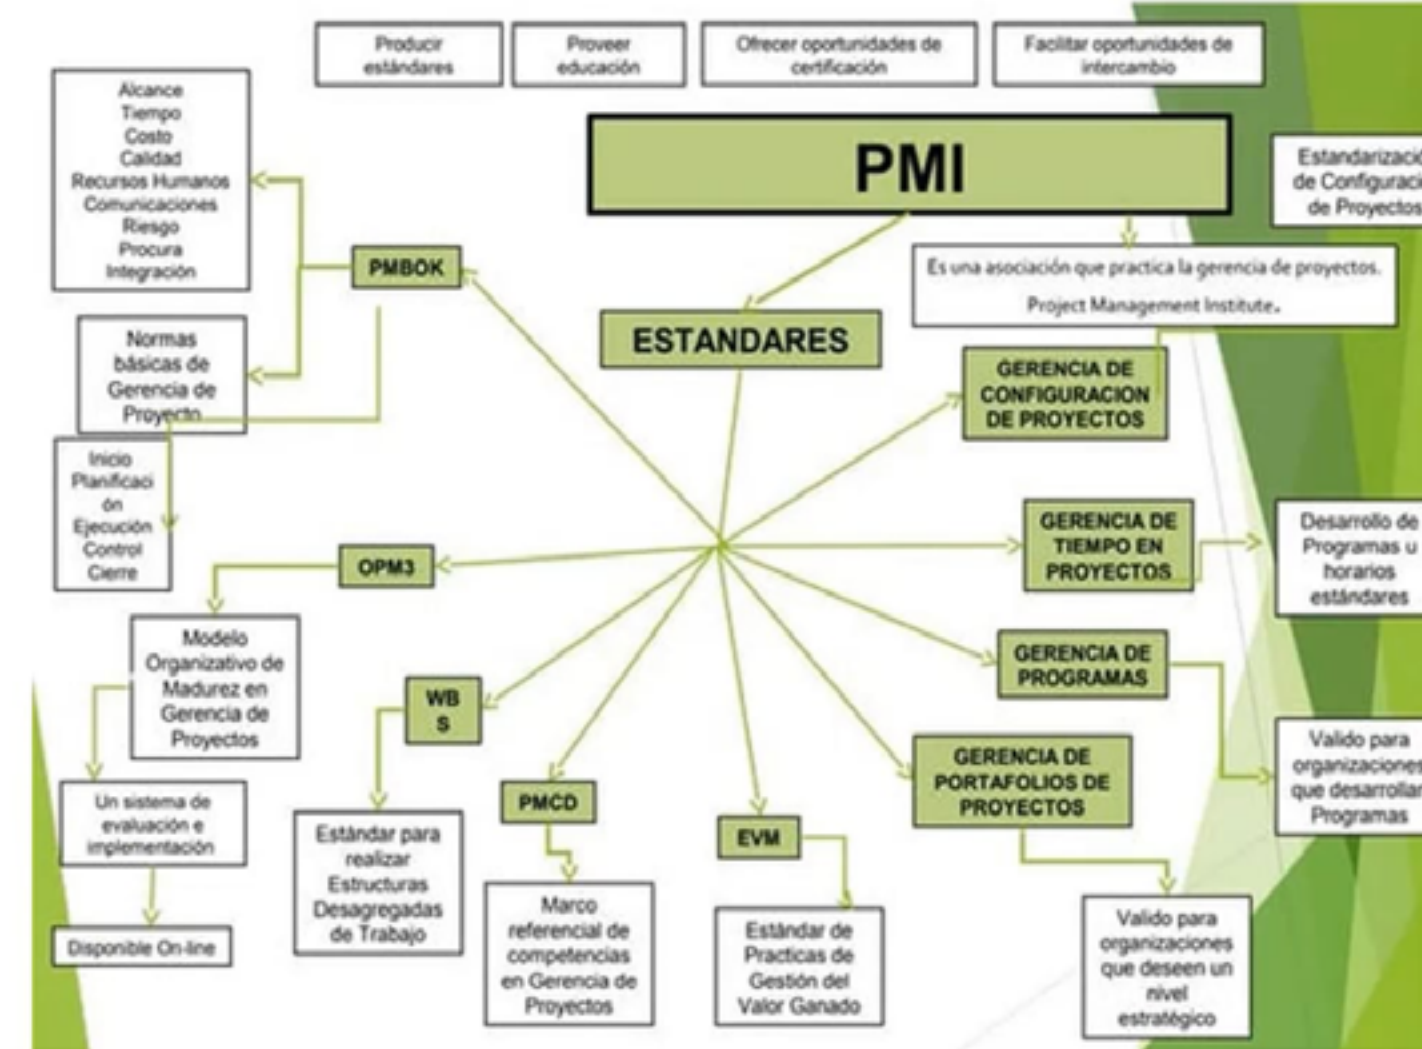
Producir estándares

Proveer educación

Ofrecer oportunidades de certificación

Facilitar oportunidades de intercambio

PMI

Estandarizació de Configuraci de Proyectos

Es una asociación que practica la gerencia de proyectos. Project Management Institute.

ESTANDARES

Alcance
Tiempo
Costo
Calidad
Recursos Humanos
Comunicaciones
Riesgo
Procura
Integración

PMBOK

Normas básicas de Gerencia de Proyecto

Inicio
Planificación
Ejecución
Control
Cierre

GERENCIA DE CONFIGURACION DE PROYECTOS

GERENCIA DE TIEMPO EN PROYECTOS

Desarrollo de Programas u horarios estándares

OPM3

Modelo Organizativo de Madurez en Gerencia de Proyectos

Un sistema de evaluación e implementación

Disponible On-line

WBS

Estándar para realizar Estructuras Desagregadas de Trabajo

PMCD

Marco referencial de competencias en Gerencia de Proyectos

EVM

Estándar de Practicas de Gestión del Valor Ganado

GERENCIA DE PROGRAMAS

Valido para organizaciones que desarrollar Programas

GERENCIA DE PORTAFOLIOS DE PROYECTOS

Valido para organizaciones que deseen un nivel estratégico